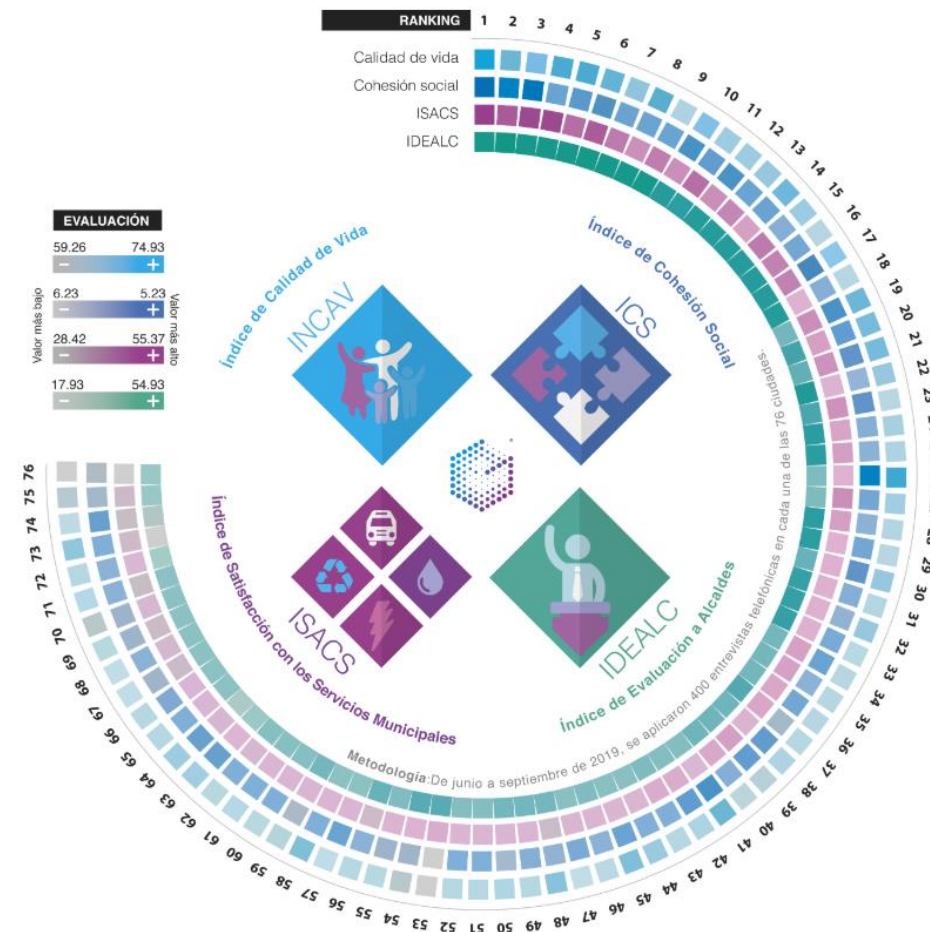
RANKING 1 2 3 4 5 6 7 8 9 10 11 12 13 14 15 16 17 18 19 20 21 22 23

Calidad de vida
Cohesión social
ISACS
IDEALC

EVALUACIÓN
59.26 74.93
– +
6.23 5.23
– +
28.42 55.37
– +
17.93 54.93
– +
Valor más bajo
Valor más alto

Índice de Calidad de Vida
INCAV

Índice de Cohesión Social
ICS

Índice de Satisfacción con los Servicios Municipales
ISACS

Índice de Evaluación a Alcaldes
IDEALC

Metodología: De junio a septiembre de 2019, se aplicaron 400 entrevistas telefónicas en cada una de las 76 ciudades.

29 30 31 32 33 34 35 36 37 38 39 40 41 42 43 44 45 46 47 48 49 50 51 52 53 54 55 56 57 58 59 60 61 62 63 64 65 66 67 68 69 70 71 72 73 74 75 76